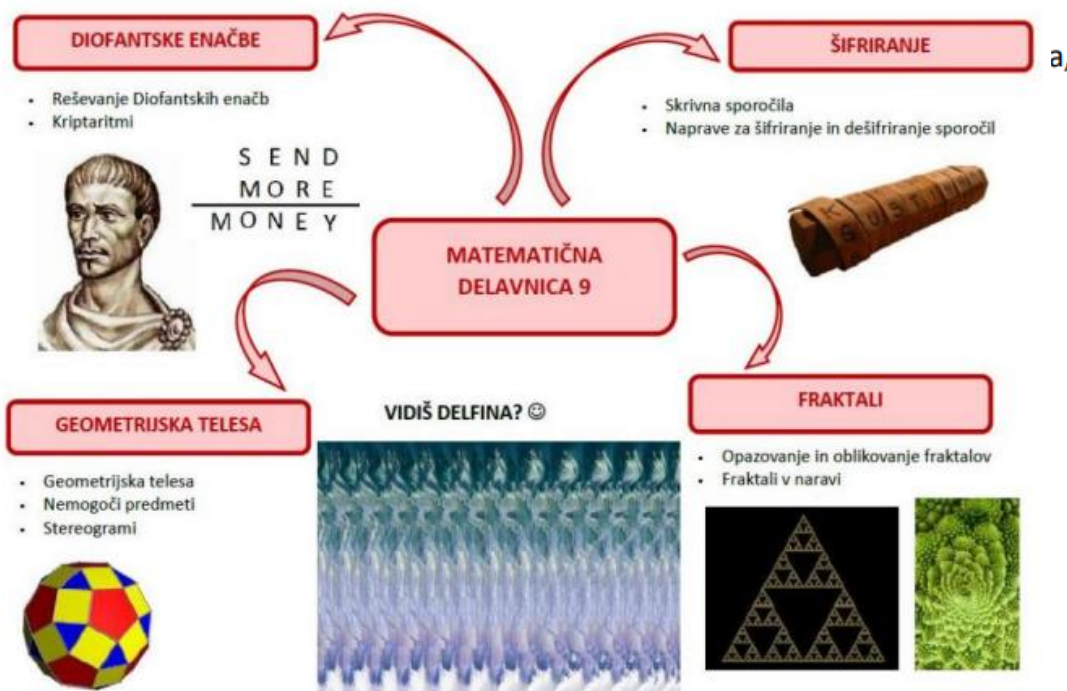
DIOFANTSKE ENAČBE

- Reševanje Diofantskih enačb
- Kriptaritmi

S E N D
M O R E
M O N E Y

ŠIFRIRANJE

a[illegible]

- Skrivna sporočila
- Naprave za šifriranje in dešifriranje sporočil

MATEMATIČNA DELAVNICA 9

GEOMETRIJSKA TELESA

- Geometrijska telesa
- Nemogoči predmeti
- Stereogrami

VIDIŠ DELFINA? ☺

FRAKTALI

- Opazovanje in oblikovanje fraktalov
- Fraktali v naravi